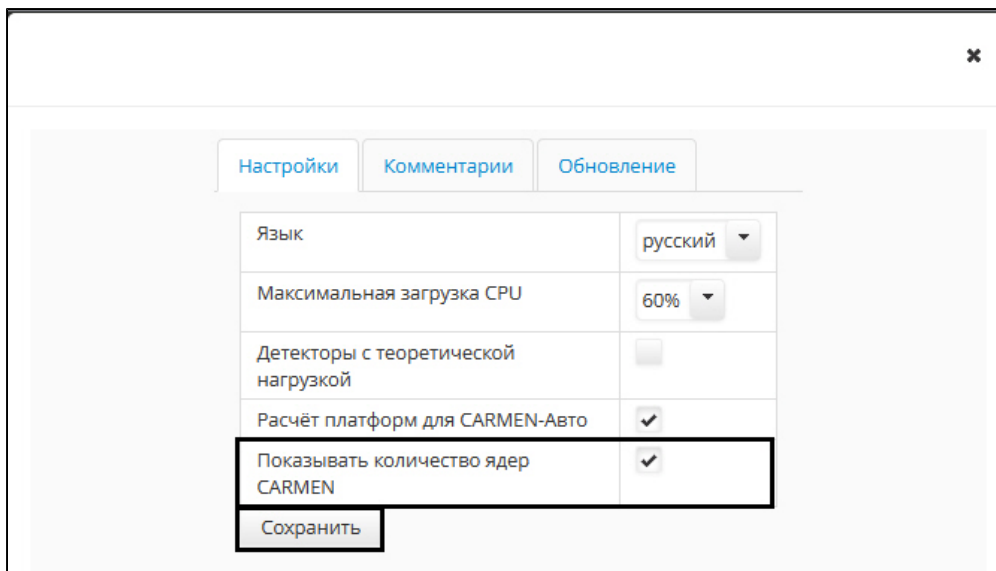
×

Настройки | Комментарии | Обновление

| | |
|---|---|
| Язык | русский ▾ |
| Максимальная загрузка CPU | 60% ▾ |
| Детекторы с теоретической нагрузкой | |
| Расчёт платформ для CARMEN-Авто | ✔ |
| Показывать количество ядер CARMEN | ✔ |

Сохранить